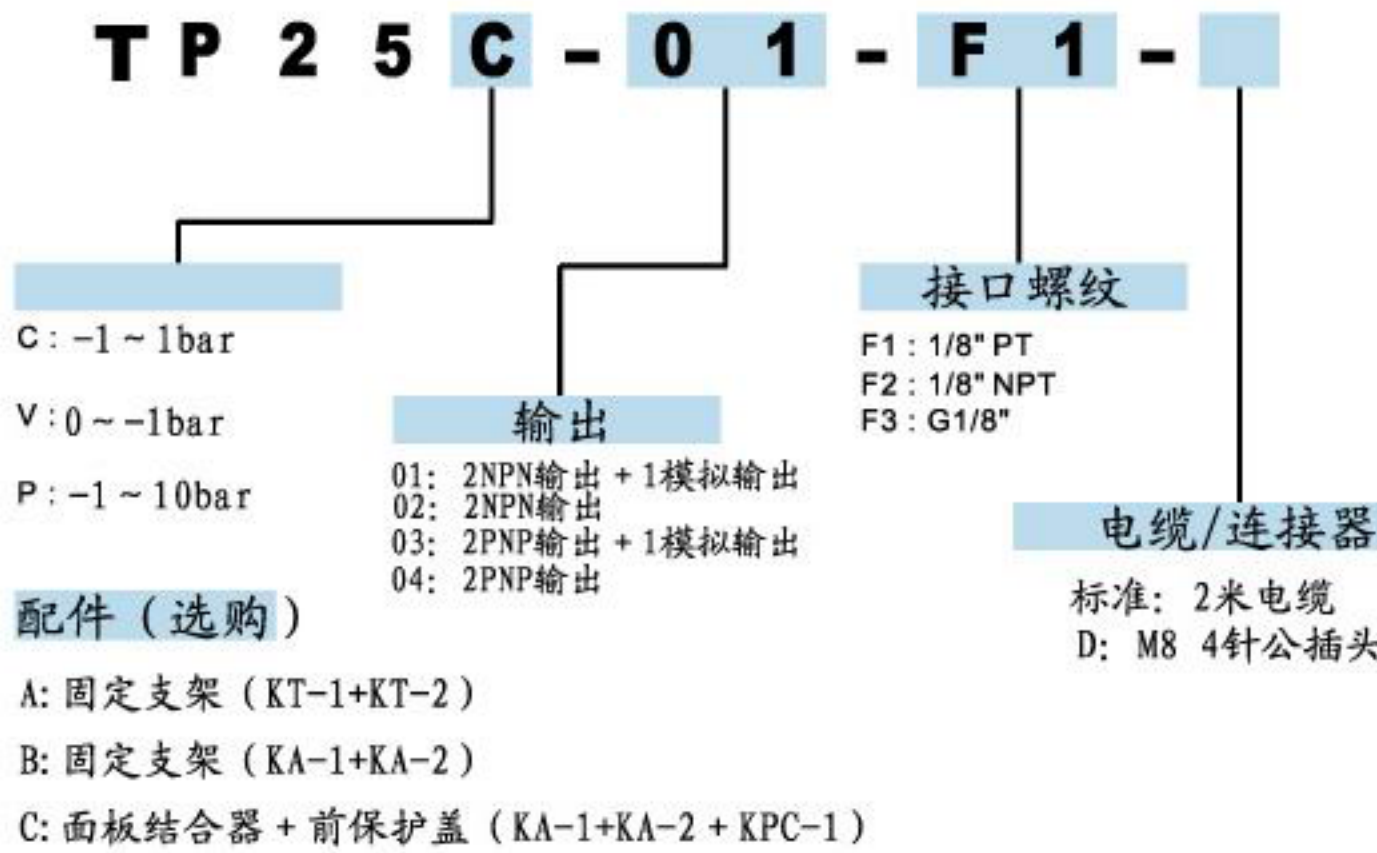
T P 2 5 C - 0 1 - F 1 -

C : -1 ~ 1bar

V : 0 ~ -1bar

P : -1 ~ 10bar

输出

01: 2NPN输出 + 1模拟输出
02: 2NPN输出
03: 2PNP输出 + 1模拟输出
04: 2PNP输出

接口螺纹

F1 : 1/8" PT
F2 : 1/8" NPT
F3 : G1/8"

电缆/连接器

标准: 2米电缆
D: M8 4针公插头

配件（选购）

A: 固定支架（KT-1+KT-2）

B: 固定支架（KA-1+KA-2）

C: 面板结合器 + 前保护盖（KA-1+KA-2 + KPC-1）